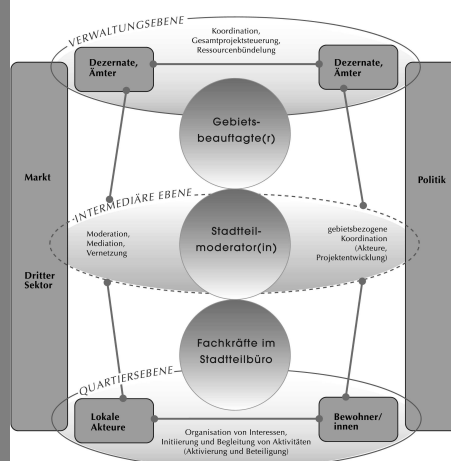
VERWALTUNGSEBENE

Dezernate, Ämter

Koordination, Gesamtprojektsteuerung, Ressourcenbündelung

Dezernate, Ämter

Gebietsbeauftragte(r)

Markt

Dritter Sektor

Politik

INTERMEDIÄRE EBENE

Moderation, Mediation, Vernetzung

Stadtteilmoderator(in)

gebietsbezogene Koordination (Akteure, Projektentwicklung)

Fachkräfte im Stadtteilbüro

QUARTIERSEBENE

Lokale Akteure

Organisation von Interessen, Initiierung und Begleitung von Aktivitäten (Aktivierung und Beteiligung)

Bewohner/innen